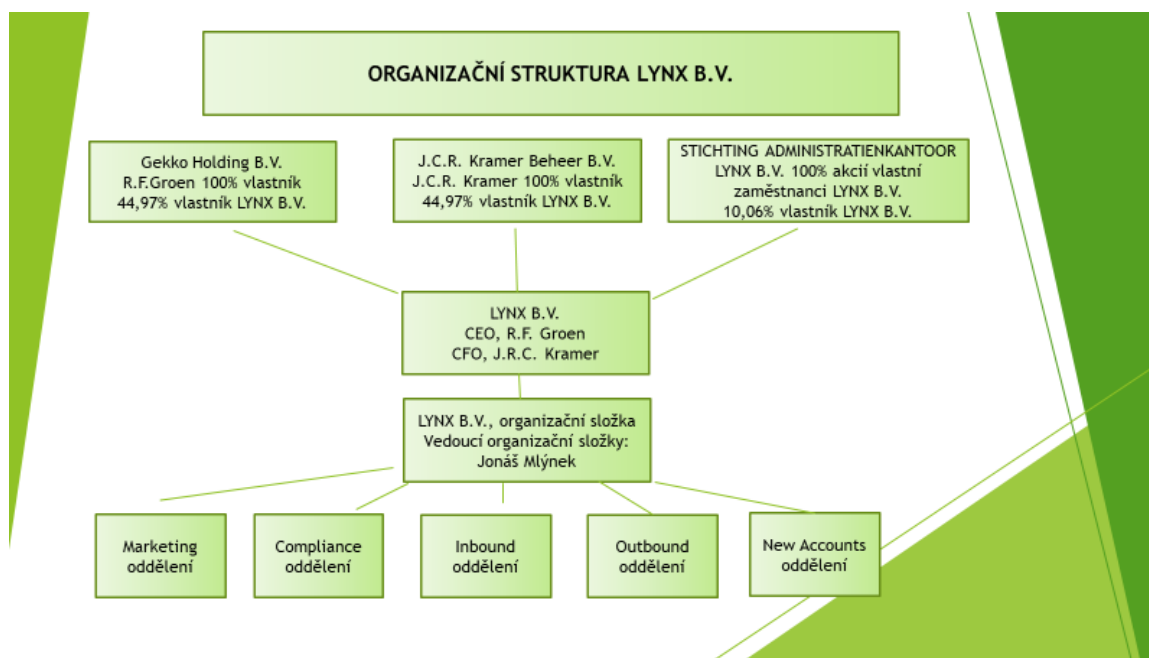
ORGANIZAČNÍ STRUKTURA LYNX B.V.

Gekko Holding B.V.
R.F.Groen 100% vlastník
44,97% vlastník LYNX B.V.

J.C.R. Kramer Beheer B.V.
J.C.R. Kramer 100% vlastník
44,97% vlastník LYNX B.V.

STICHTING ADMINISTRATIENKANTOOR
LYNX B.V. 100% akcií vlastní
zaměstnanci LYNX B.V.
10,06% vlastník LYNX B.V.

LYNX B.V.
CEO, R.F. Groen
CFO, J.R.C. Kramer

LYNX B.V., organizační složka
Vedoucí organizační složky:
Jonáš Mlýnek

Marketing oddělení

Compliance oddělení

Inbound oddělení

Outbound oddělení

New Accounts oddělení